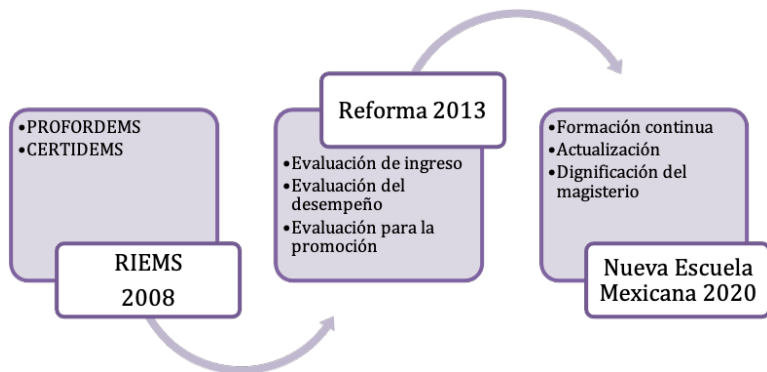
•PROFORDEMS
•CERTIDEMS

RIEMS
2008

Reforma 2013

•Evaluación de ingreso
•Evaluación del desempeño
•Evaluación para la promoción

•Formación continua
•Actualización
•Dignificación del magisterio

Nueva Escuela Mexicana 2020